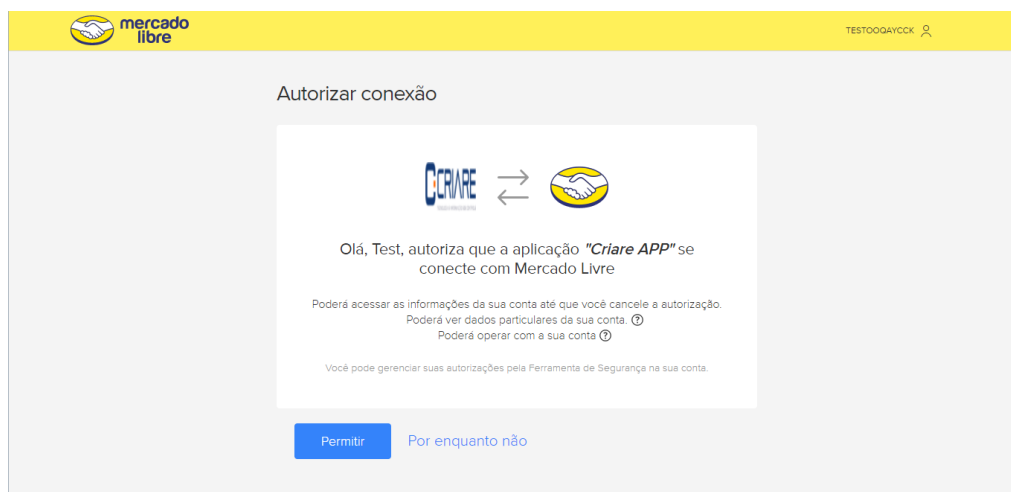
mercado libre

TESTOOQAYCCK

Autorizar conexão

CRIARE

Olá, Test, autoriza que a aplicação *"Criare APP"* se conecte com Mercado Livre

Poderá acessar as informações da sua conta até que você cancele a autorização.
Poderá ver dados particulares da sua conta.
Poderá operar com a sua conta

Você pode gerenciar suas autorizações pela Ferramenta de Segurança na sua conta.

Permitir

Por enquanto não